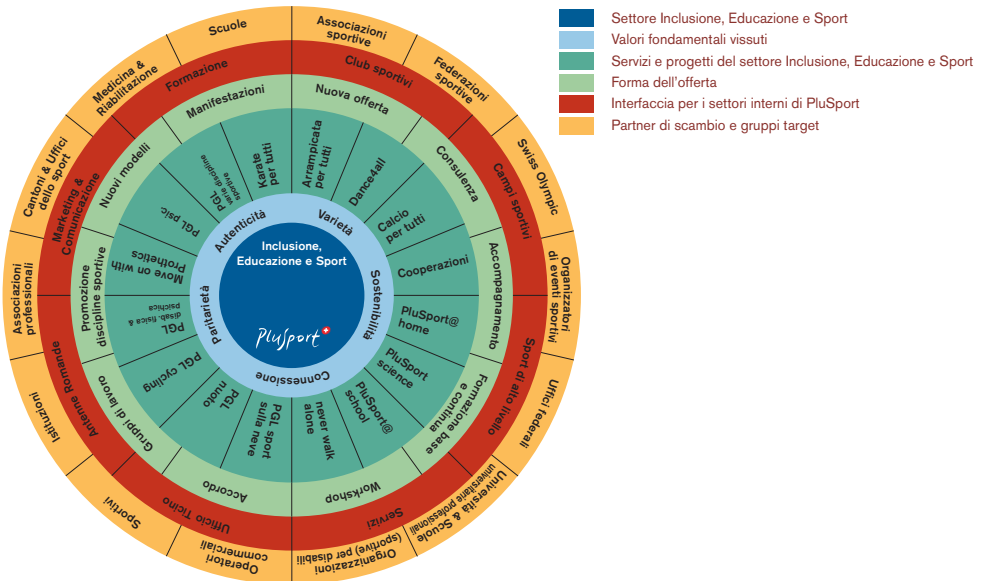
Settore Inclusione, Educazione e Sport
Valori fondamentali vissuti
Servizi e progetti del settore Inclusione, Educazione e Sport
Forma dell'offerta
Interfaccia per i settori interni di PluSport
Partner di scambio e gruppi target

Inclusione, Educazione e Sport
PluSport

Varietà
Sostenibilità
Connessione
Paritarietà
Autenticità

Arrampicata per tutti
Dance4all
Calcio per tutti
Cooperazioni
PluSport@ home
PluSport science
PluSport@ school
never walk alone
PGL sport sulla neve
PGL nuoto
PGL cycling
PGL disab. fisica & psichica
Move on with Prothetics
PGL psic
PGL sport vela discipline
Karate per tutti

Nuova offerta
Consulenza
Accompagnamento
Formazione base e continua
Workshop
Accordo
Gruppi di lavoro
Promozione discipline sportive
Nuovi modelli
Manifestazioni

Club sportivi
Campi sportivi
Sport di alto livello
Servizi
Ufficio Ticino
Antenne Romande
Marketing & Comunicazione
Formazione

Scuole
Associazioni sportive
Federazioni sportive
Swiss Olympic
Organizzatori di eventi sportivi
Uffici federali
Università & Scuole universitarie professionali
Organizzazioni (sportive) per disabili
Operatori commerciali
Sportivi
Istituzioni
Associazioni professionali
Cantoni & Uffici dello sport
Medicina & Riabilitazione